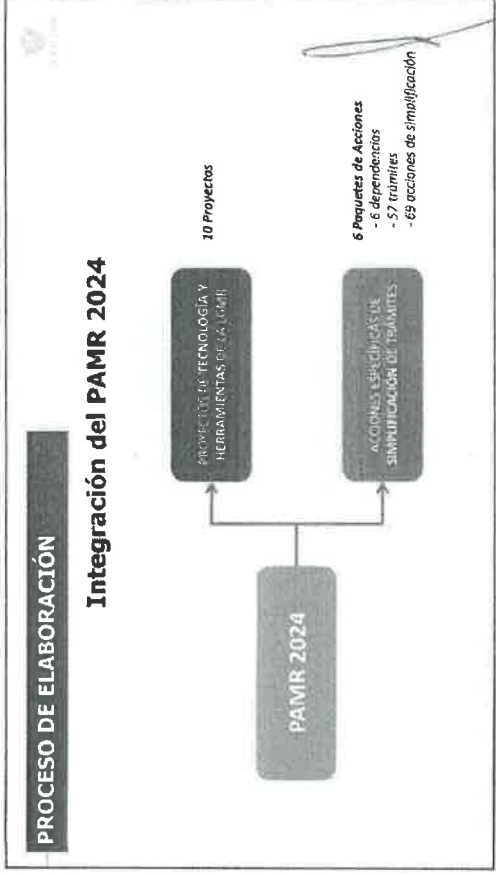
PROCESO DE ELABORACIÓN

Integración del PAMR 2024

PAMR 2024

PROYECTOS DE TECNOLOGÍA Y HERRAMIENTAS DE LA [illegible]

10 Proyectos

ACCIONES ESPECÍFICAS DE SIMPLIFICACIÓN DE TRÁMITES

6 Paquetes de Acciones
- 6 dependencias
- 57 trámites
- 69 acciones de simplificación